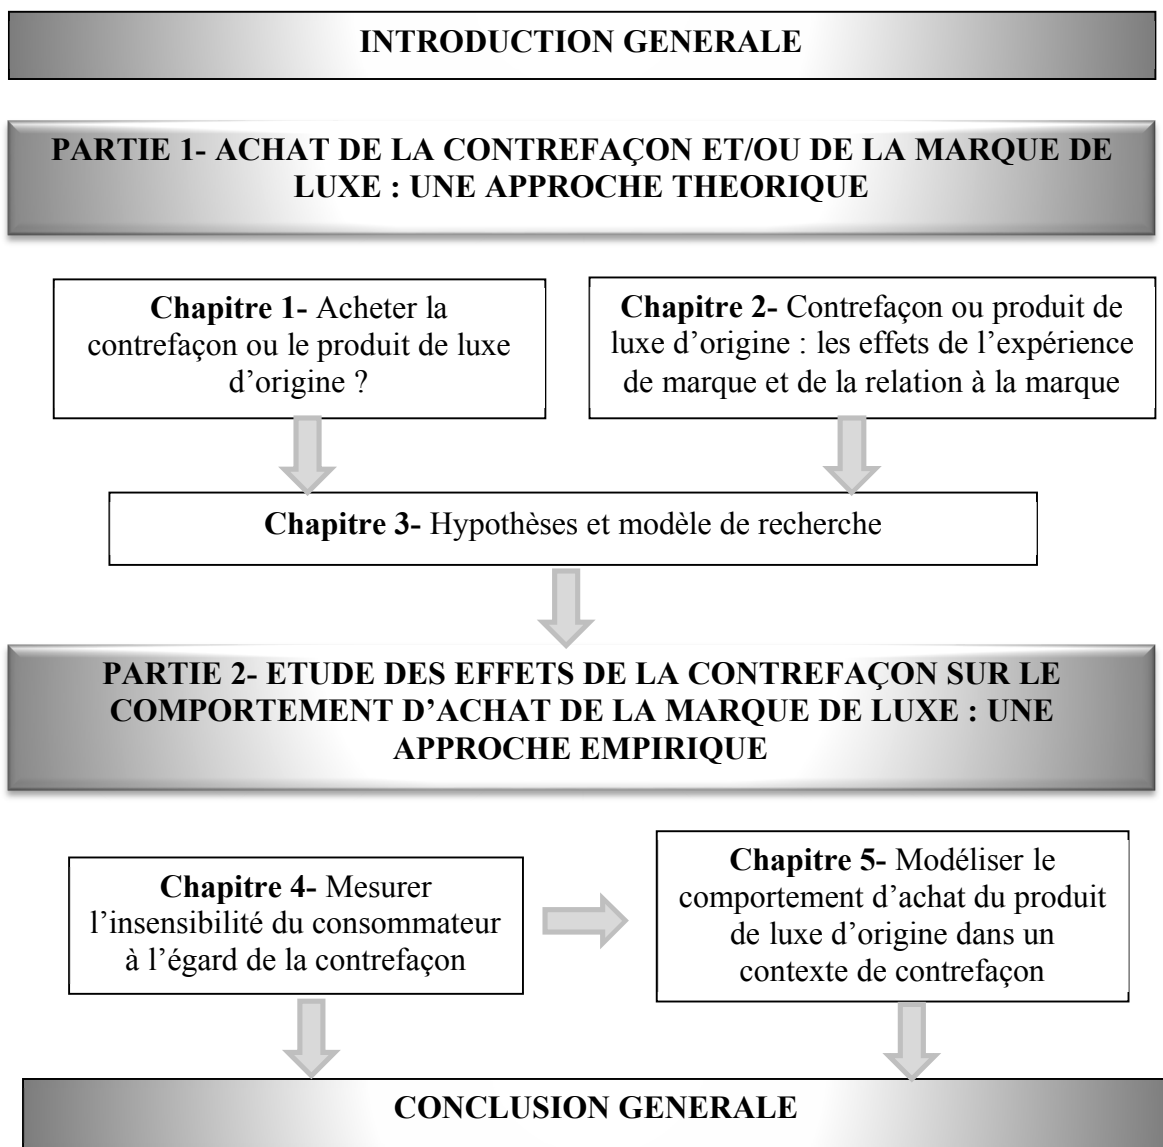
INTRODUCTION GENERALE

PARTIE 1- ACHAT DE LA CONTREFAÇON ET/OU DE LA MARQUE DE LUXE : UNE APPROCHE THEORIQUE

Chapitre 1- Acheter la contrefaçon ou le produit de luxe d'origine ?

Chapitre 2- Contrefaçon ou produit de luxe d'origine : les effets de l'expérience de marque et de la relation à la marque

Chapitre 3- Hypothèses et modèle de recherche

PARTIE 2- ETUDE DES EFFETS DE LA CONTREFAÇON SUR LE COMPORTEMENT D'ACHAT DE LA MARQUE DE LUXE : UNE APPROCHE EMPIRIQUE

Chapitre 4- Mesurer l'insensibilité du consommateur à l'égard de la contrefaçon

Chapitre 5- Modéliser le comportement d'achat du produit de luxe d'origine dans un contexte de contrefaçon

CONCLUSION GENERALE